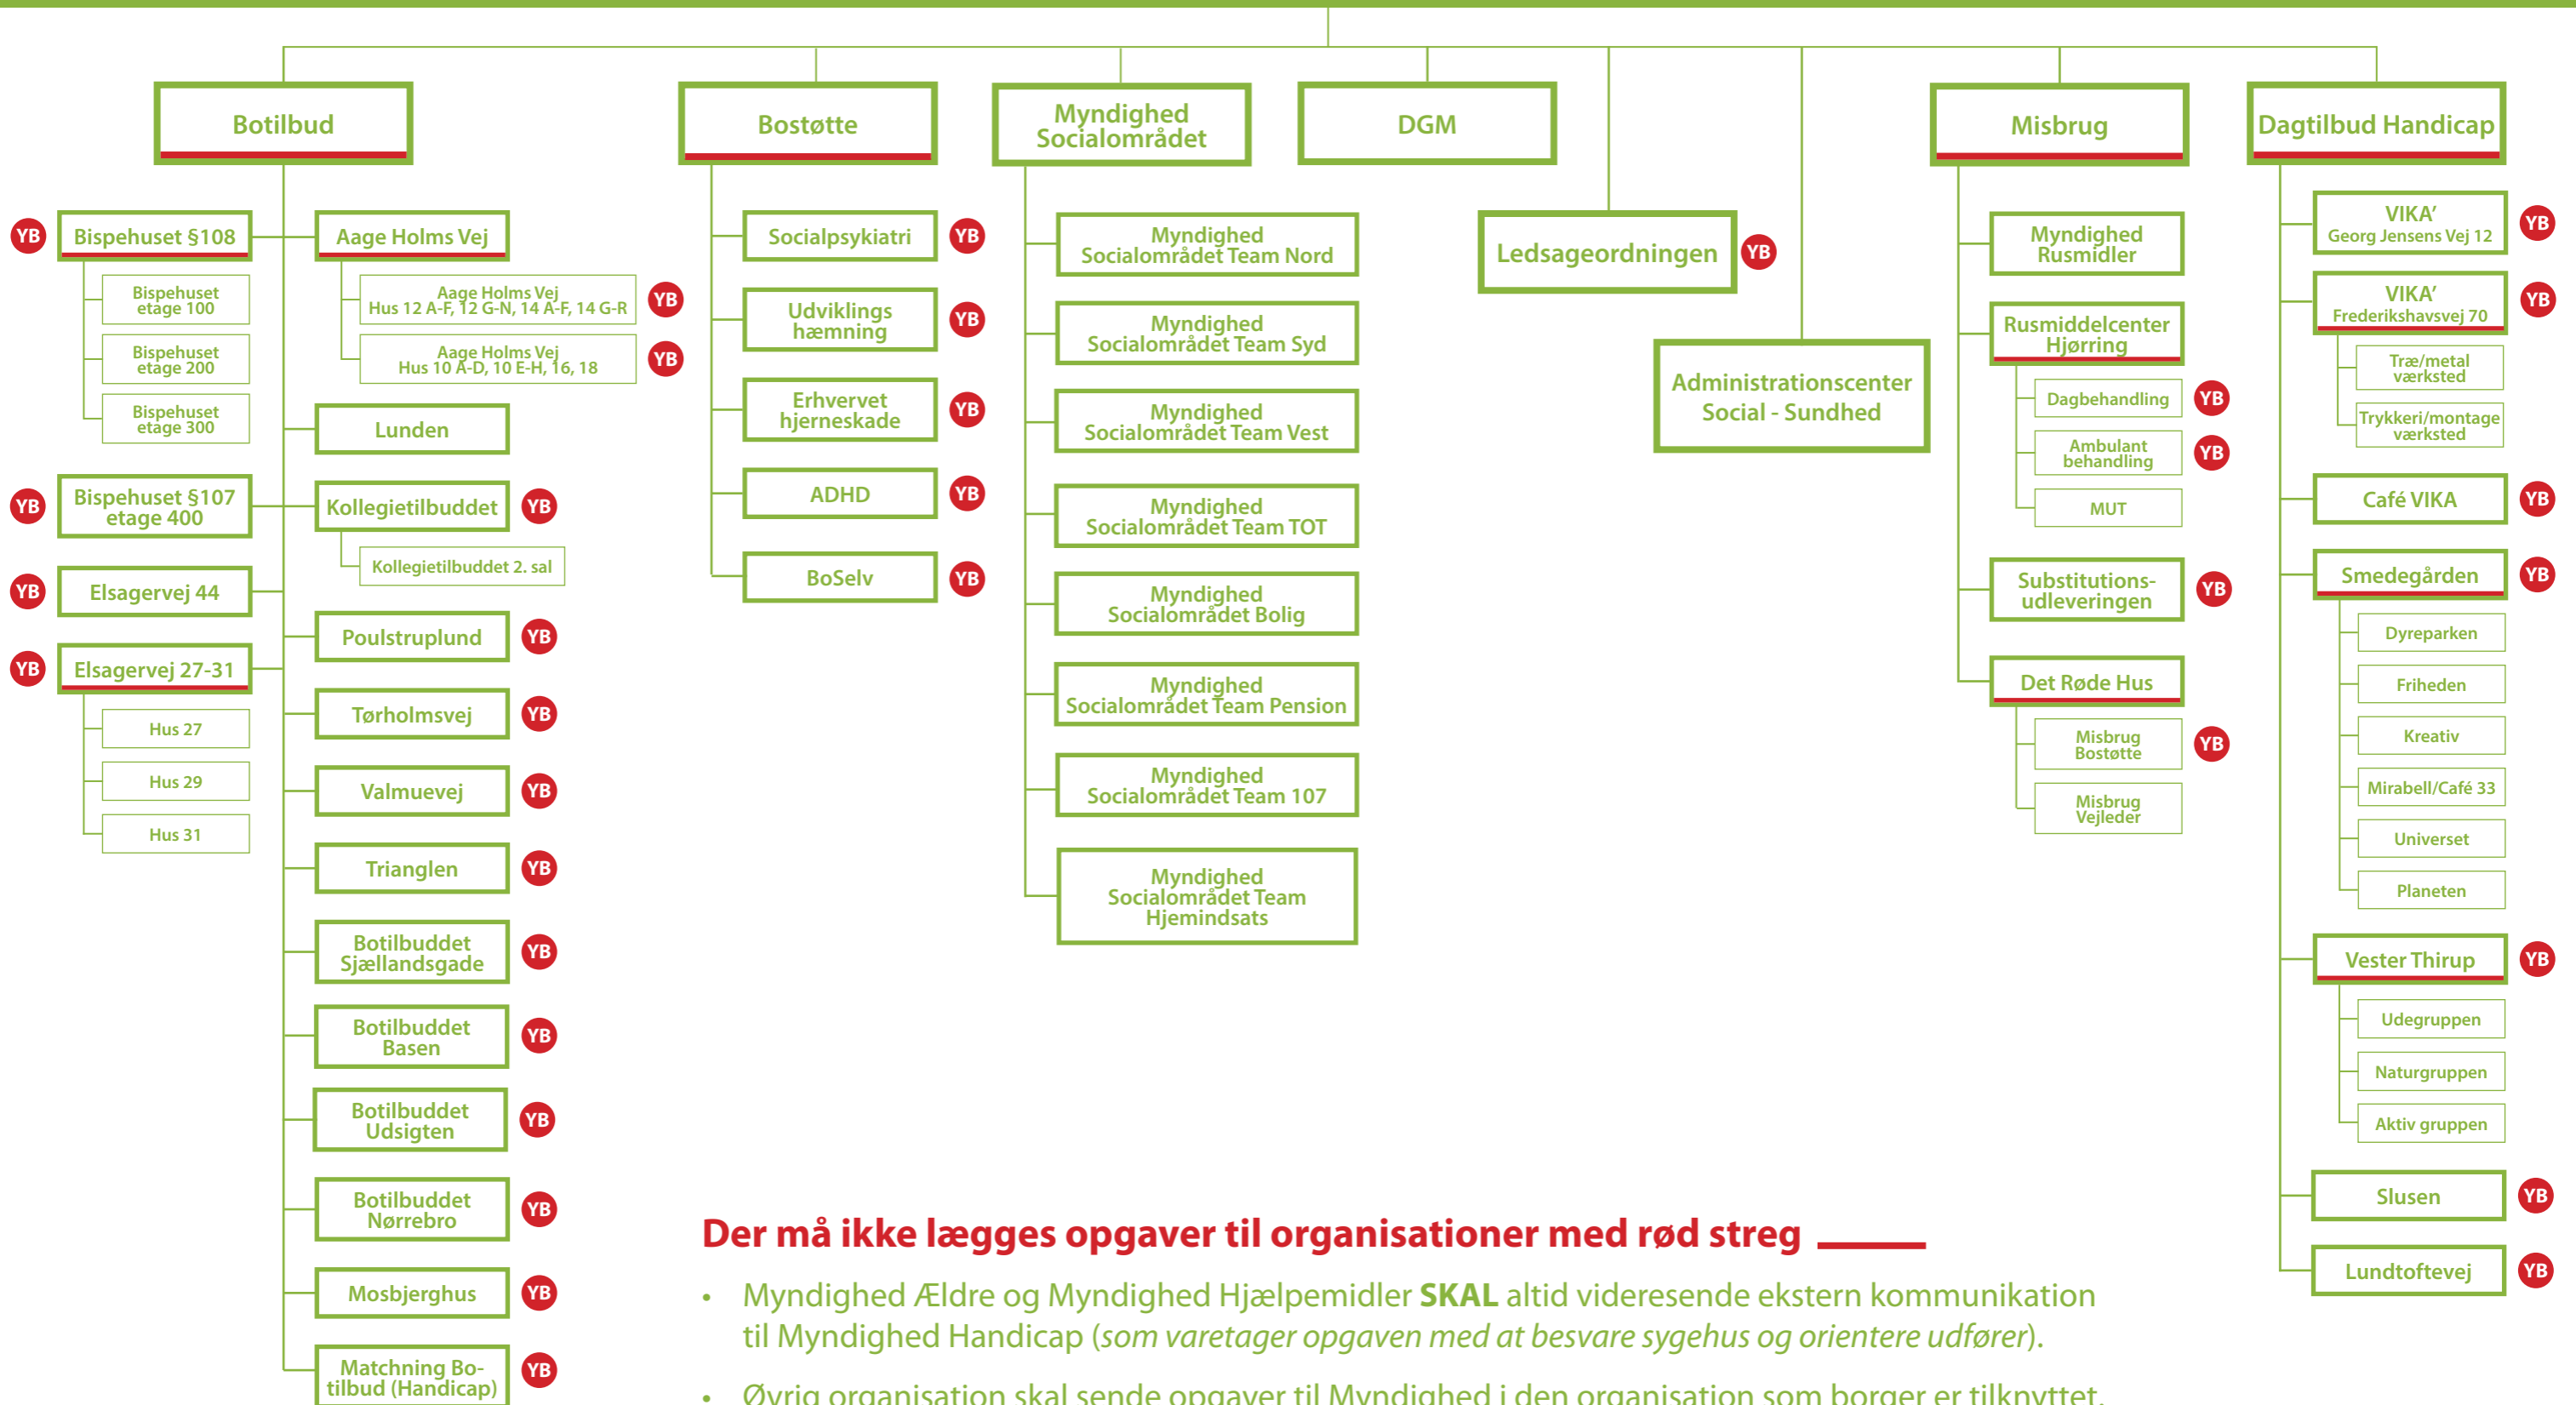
Botilbud

YB Bispehuset §108

Bispehuset etage 100

Bispehuset etage 200

Bispehuset etage 300

YB Bispehuset §107 etage 400

YB Elsagervej 44

YB Elsagervej 27-31

Hus 27

Hus 29

Hus 31

Aage Holms Vej

Aage Holms Vej Hus 12 A-F, 12 G-N, 14 A-F, 14 G-R YB

Aage Holms Vej Hus 10 A-D, 10 E-H, 16, 18 YB

Lunden

Kollegietilbuddet YB

Kollegietilbuddet 2. sal

Poulstruplund YB

Tørholmsvej YB

Valmuevej YB

Trianglen YB

Botilbuddet Sjællandsgade YB

Botilbuddet Basen YB

Botilbuddet Udsigten YB

Botilbuddet Nørrebro YB

Mosbjerghus YB

Matchning Bo-tilbud (Handicap) YB

Bostøtte

Socialpsykiatri YB

Udviklings hæmning YB

Erhvervet hjerneskade YB

ADHD YB

BoSelv YB

Myndighed Socialområdet

Myndighed Socialområdet Team Nord

Myndighed Socialområdet Team Syd

Myndighed Socialområdet Team Vest

Myndighed Socialområdet Team TOT

Myndighed Socialområdet Bolig

Myndighed Socialområdet Team Pension

Myndighed Socialområdet Team 107

Myndighed Socialområdet Team Hjemindsats

DGM

Ledsageordningen YB

Administrationscenter Social - Sundhed

Misbrug

Myndighed Rusmidler

Rusmiddelcenter Hjørring

Dagbehandling YB

Ambulant behandling YB

MUT

Substitutions-udleveringen YB

Det Røde Hus

Misbrug Bostøtte YB

Misbrug Vejleder

Dagtilbud Handicap

VIKA' Georg Jensens Vej 12 YB

VIKA' Frederikshavsvej 70 YB

Træ/metal værksted

Trykkeri/montage værksted

Café VIKA YB

Smedegården YB

Dyreparken

Friheden

Kreativ

Mirabell/Café 33

Universet

Planeten

Vester Thirup YB

Udegruppen

Naturgruppen

Aktiv gruppen

Slusen YB

Lundtoftevej YB

Der må ikke lægges opgaver til organisationer med rød streg

• Myndighed Ældre og Myndighed Hjælpemidler **SKAL** altid videresende ekstern kommunikation til Myndighed Handicap (*som varetager opgaven med at besvare sygehus og orientere udfører*).

• Øvrig organisation skal sende opgaver til Myndighed i den organisation som borger er tilknyttet.